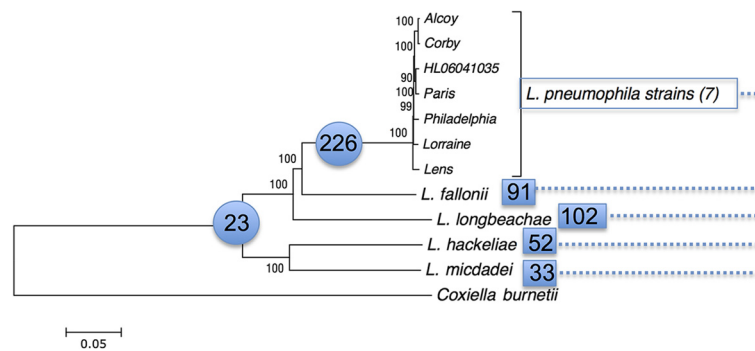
100 Alcoy
100 Corby
HL06041035
90
100 Paris
99
Philadelphia
100 Lorraine
Lens

L. pneumophila strains (7)

226
100
100
L. fallonii 91
23
L. longbeachae 102
L. hackeliae 52
100
L. micdadei 33
Coxiella burnetii

0.05